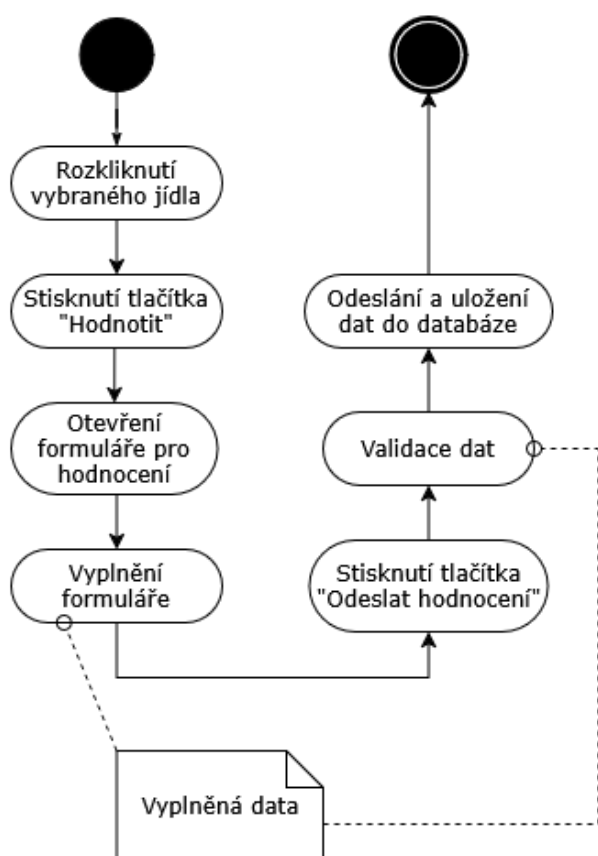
Rozkliknutí vybraného jídla

Stisknutí tlačítka "Hodnotit"

Otevření formuláře pro hodnocení

Vyplnění formuláře

Vyplněná data

Stisknutí tlačítka "Odeslat hodnocení"

Validace dat

Odeslání a uložení dat do databáze